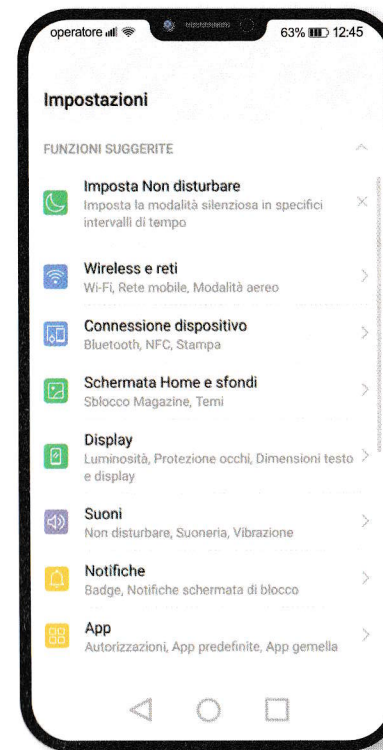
operatore 63% 12:45

Impostazioni

FUNZIONI SUGGERITE

Imposta Non disturbare
Imposta la modalità silenziosa in specifici intervalli di tempo

Wireless e reti
Wi-Fi, Rete mobile, Modalità aereo

Connessione dispositivo
Bluetooth, NFC, Stampa

Schermata Home e sfondi
Sblocco Magazine, Temi

Display
Luminosità, Protezione occhi, Dimensioni testo e display

Suoni
Non disturbare, Suoneria, Vibrazione

Notifiche
Badge, Notifiche schermata di blocco

App
Autorizzazioni, App predefinite, App gemella